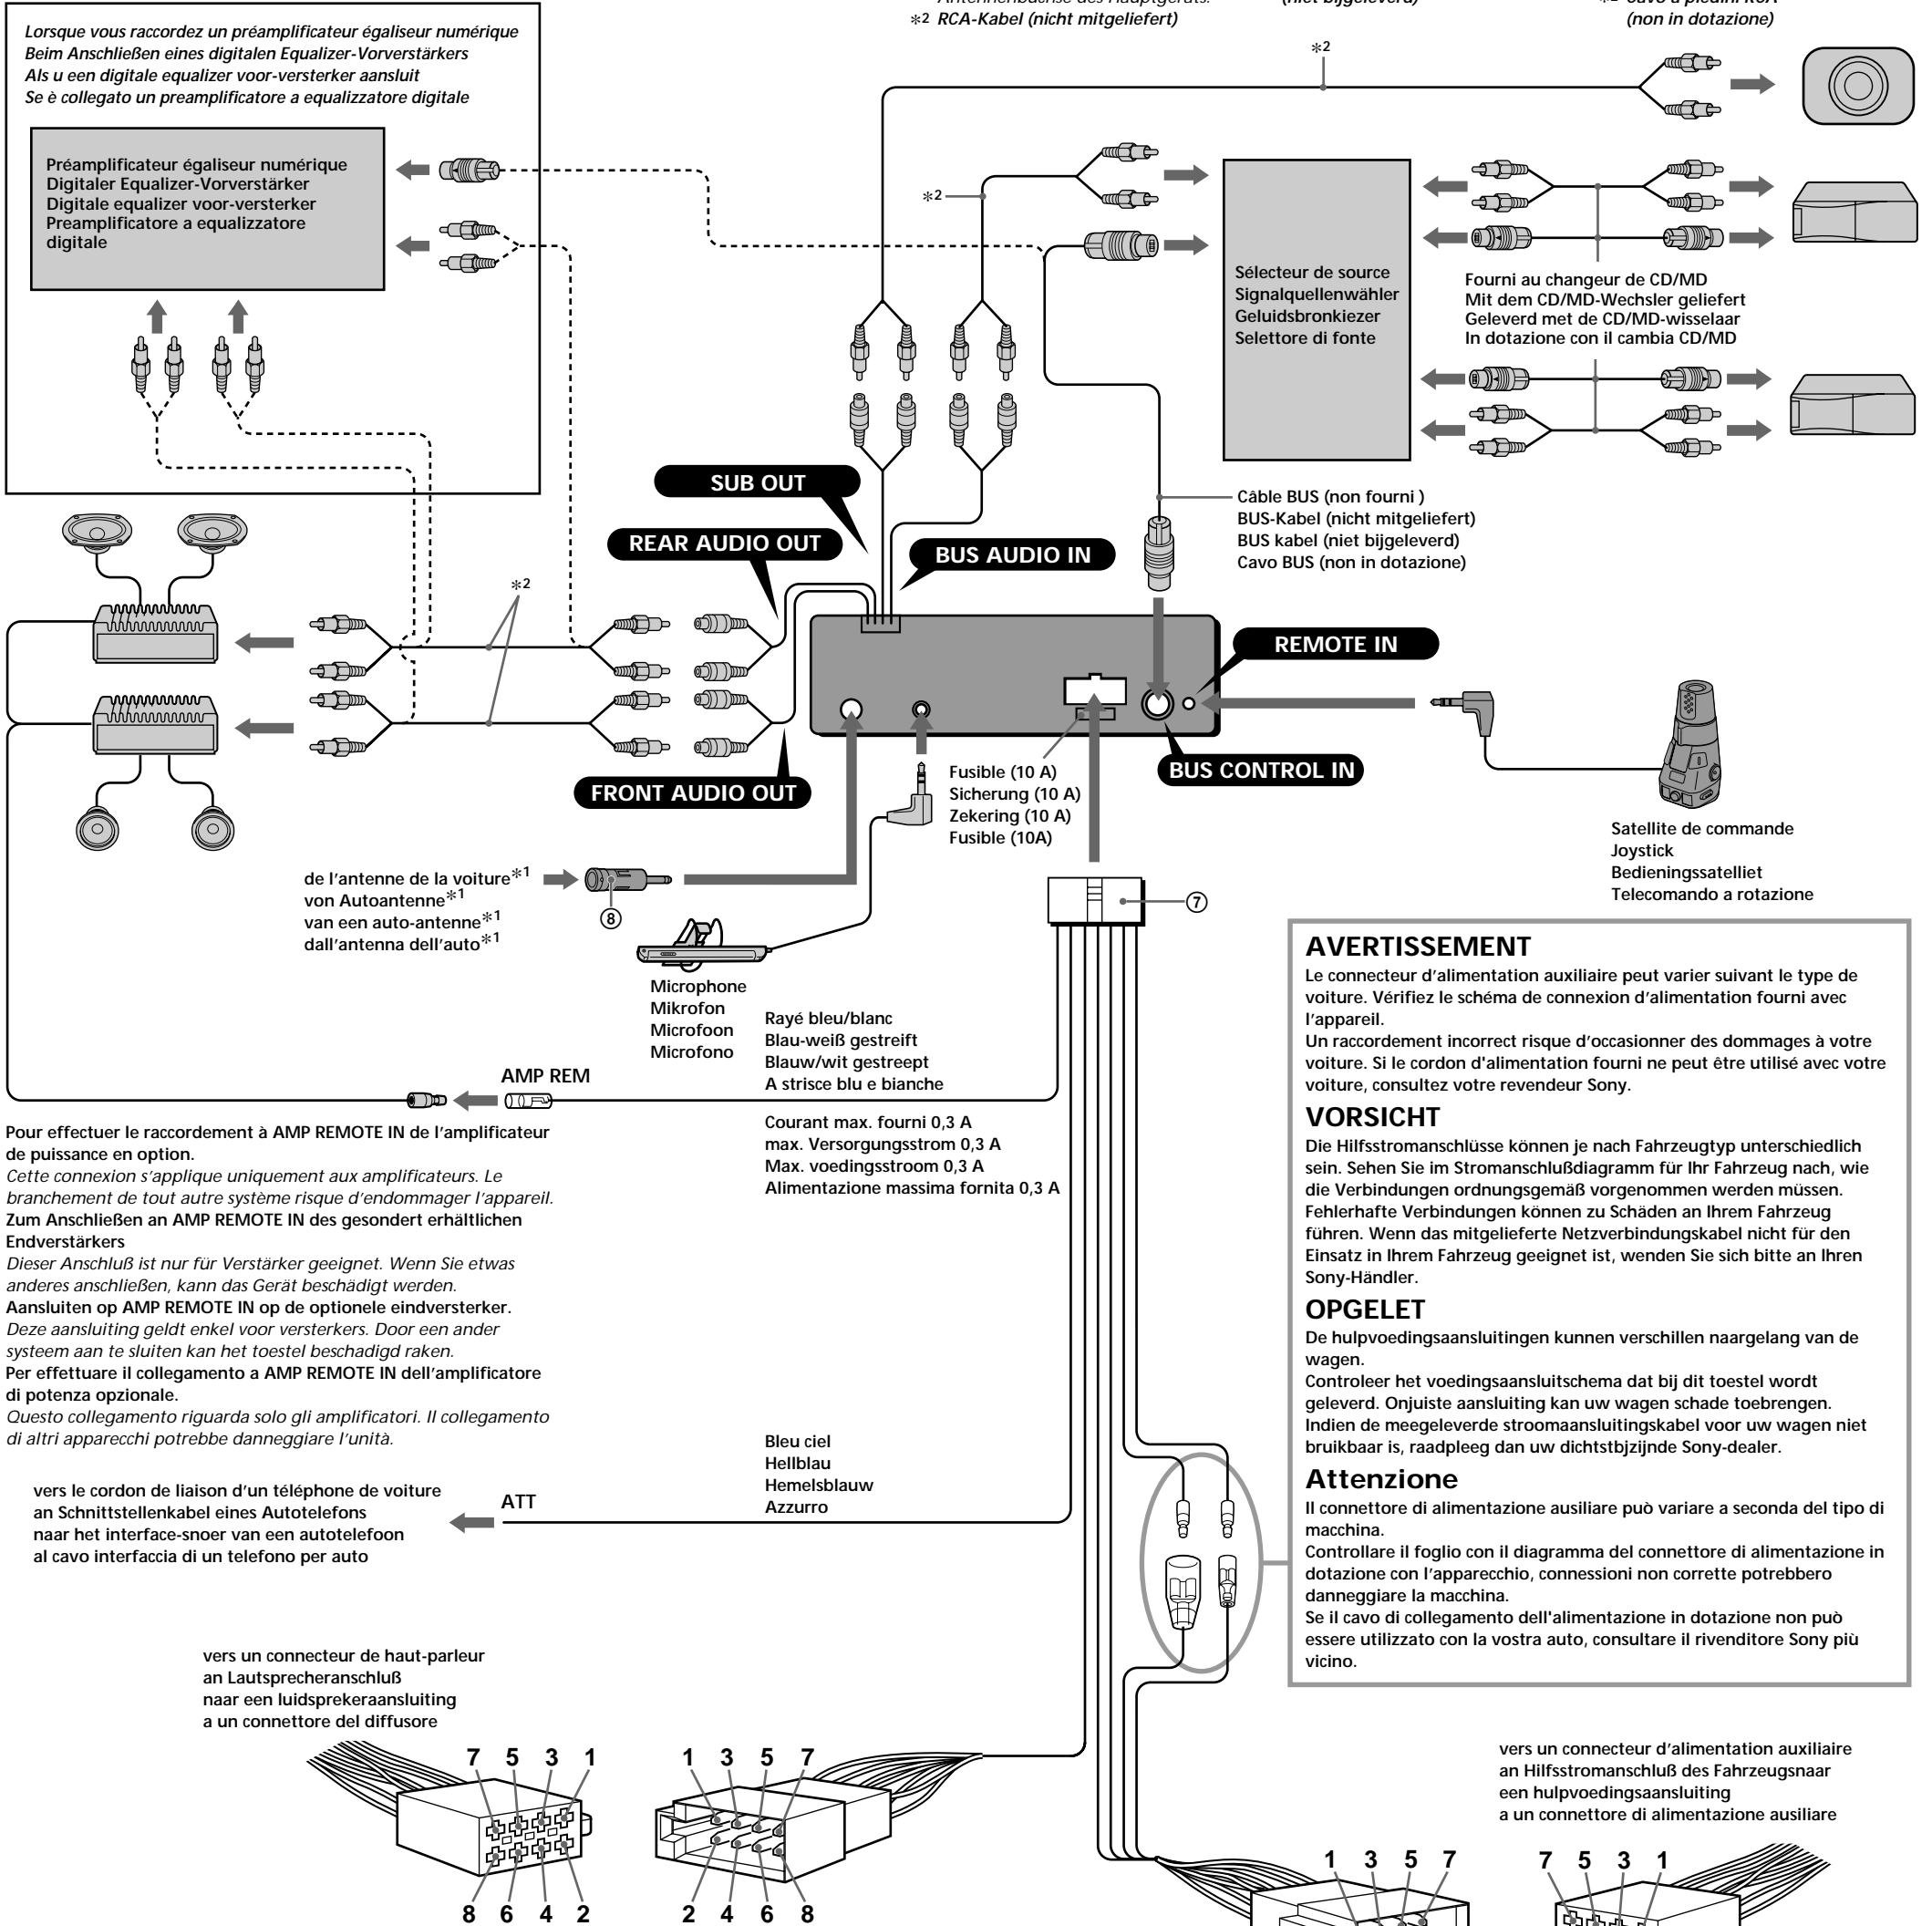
Antennenbuchse des Hauptgeräts.
*2 RCA-Kabel (nicht mitgeliefert)
(niet bijgeleverd)
*2 Cavo a piedini RCA
(non in dotazione)

Lorsque vous raccordez un préamplificateur égaliseur numérique
Beim Anschließen eines digitalen Equalizer-Vorverstärkers
Als u een digitale equalizer voor-versterker aansluit
Se è collegato un preamplificatore a equalizzatore digitale

Préamplificateur égaliseur numérique
Digitaler Equalizer-Vorverstärker
Digitale equalizer voor-versterker
Preamplificatore a equalizzatore digitale

*2

*2

Sélecteur de source
Signalquellenwähler
Geluidsbronkiezer
Selettore di fonte

Fourni au changeur de CD/MD
Mit dem CD/MD-Wechsler geliefert
Geleverd met de CD/MD-wisselaar
In dotazione con il cambia CD/MD

SUB OUT
REAR AUDIO OUT
BUS AUDIO IN

Câble BUS (non fourni )
BUS-Kabel (nicht mitgeliefert)
BUS kabel (niet bijgeleverd)
Cavo BUS (non in dotazione)

*2

REMOTE IN
BUS CONTROL IN
FRONT AUDIO OUT

Fusible (10 A)
Sicherung (10 A)
Zekering (10 A)
Fusible (10A)

Satellite de commande
Joystick
Bedieningssatelliet
Telecomando a rotazione

de l'antenne de la voiture*1
von Autoantenne*1
van een auto-antenne*1
dall'antenna dell'auto*1

⑧

⑦

Microphone
Mikrofon
Microfoon
Microfono

Rayé bleu/blanc
Blau-weiß gestreift
Blauw/wit gestreept
A strisce blu e bianche

AMP REM

Courant max. fourni 0,3 A
max. Versorgungsstrom 0,3 A
Max. voedingsstroom 0,3 A
Alimentazione massima fornita 0,3 A

AVERTISSEMENT
Le connecteur d'alimentation auxiliaire peut varier suivant le type de voiture. Vérifiez le schéma de connexion d'alimentation fourni avec l'appareil.
Un raccordement incorrect risque d'occasionner des dommages à votre voiture. Si le cordon d'alimentation fourni ne peut être utilisé avec votre voiture, consultez votre revendeur Sony.

VORSICHT
Die Hilfsstromanschlüsse können je nach Fahrzeugtyp unterschiedlich sein. Sehen Sie im Stromanschlußdiagramm für Ihr Fahrzeug nach, wie die Verbindungen ordnungsgemäß vorgenommen werden müssen. Fehlerhafte Verbindungen können zu Schäden an Ihrem Fahrzeug führen. Wenn das mitgelieferte Netzverbindungskabel nicht für den Einsatz in Ihrem Fahrzeug geeignet ist, wenden Sie sich bitte an Ihren Sony-Händler.

OPGELET
De hulpvoedingsaansluitingen kunnen verschillen naargelang van de wagen.
Controleer het voedingsaansluitschema dat bij dit toestel wordt geleverd. Onjuiste aansluiting kan uw wagen schade toebrengen. Indien de meegeleverde stroomaansluitingskabel voor uw wagen niet bruikbaar is, raadpleeg dan uw dichtstbjzijnde Sony-dealer.

Attenzione
Il connettore di alimentazione ausiliare può variare a seconda del tipo di macchina.
Controllare il foglio con il diagramma del connettore di alimentazione in dotazione con l'apparecchio, connessioni non corrette potrebbero danneggiare la macchina.
Se il cavo di collegamento dell'alimentazione in dotazione non può essere utilizzato con la vostra auto, consultare il rivenditore Sony più vicino.

Pour effectuer le raccordement à AMP REMOTE IN de l'amplificateur de puissance en option.
Cette connexion s'applique uniquement aux amplificateurs. Le branchement de tout autre système risque d'endommager l'appareil.
Zum Anschließen an AMP REMOTE IN des gesondert erhältlichen Endverstärkers
Dieser Anschluß ist nur für Verstärker geeignet. Wenn Sie etwas anderes anschließen, kann das Gerät beschädigt werden.
Aansluiten op AMP REMOTE IN op de optionele eindversterker.
Deze aansluiting geldt enkel voor versterkers. Door een ander systeem aan te sluiten kan het toestel beschadigd raken.
Per effettuare il collegamento a AMP REMOTE IN dell'amplificatore di potenza opzionale.
Questo collegamento riguarda solo gli amplificatori. Il collegamento di altri apparecchi potrebbe danneggiare l'unità.

Bleu ciel
Hellblau
Hemelsblauw
Azzurro

vers le cordon de liaison d'un téléphone de voiture
an Schnittstellenkabel eines Autotelefons
naar het interface-snoer van een autotelefoon
al cavo interfaccia di un telefono per auto

ATT

vers un connecteur de haut-parleur
an Lautsprecheranschluß
naar een luidsprekeraansluiting
a un connettore del diffusore

7 5 3 1
8 6 4 2

1 3 5 7
2 4 6 8

vers un connecteur d'alimentation auxiliaire
an Hilfsstromanschluß des Fahrzeugsnaar
een hulpvoedingsaansluiting
a un connettore di alimentazione ausiliare

1 3 5 7
7 5 3 1